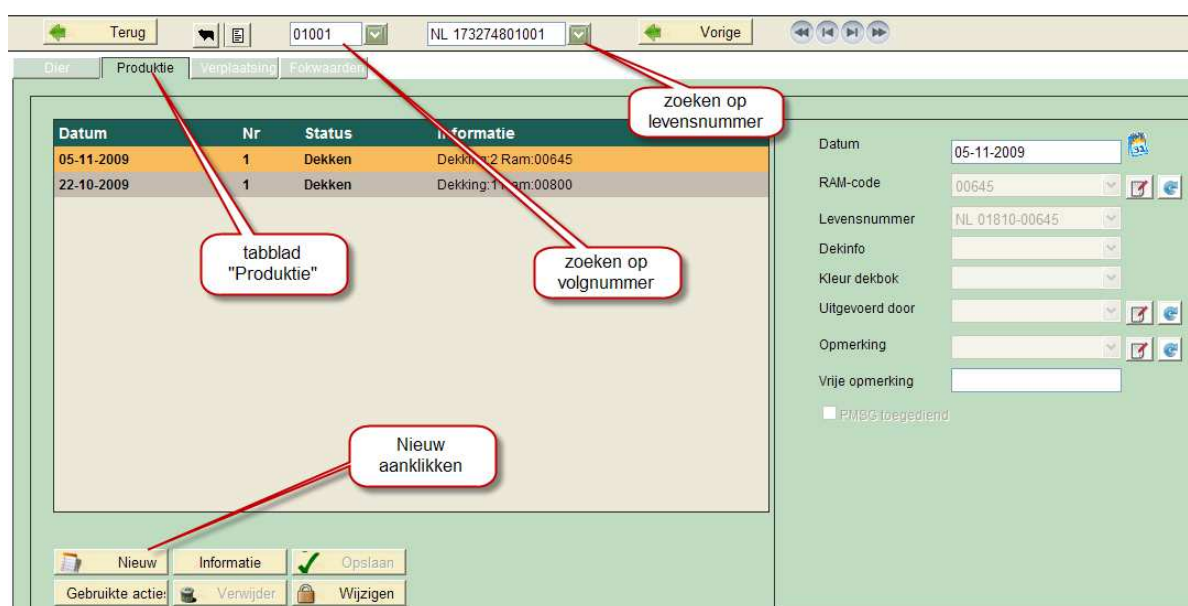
Terug 01001 NL 173274801001 Vorige

Dier Produktie Verplaatsing Fokwaarden

zoeken op levensnummer

| Datum | Nr | Status | Informatie |
|---|---|---|---|
| 05-11-2009 | 1 | Dekken | Dekking:2 Ram:00645 |
| 22-10-2009 | 1 | Dekken | Dekking:1 Ram:00800 |

tabblad "Produktie"

zoeken op volgnummer

Nieuw aanklikken

Datum 05-11-2009
RAM-code 00645
Levensnummer NL 01810-00645
Dekinfo
Kleur dekbok
Uitgevoerd door
Opmerking
Vrije opmerking
PMSG toegediend

Nieuw Informatie Opslaan
Gebruikte acties Verwijder Wijzigen